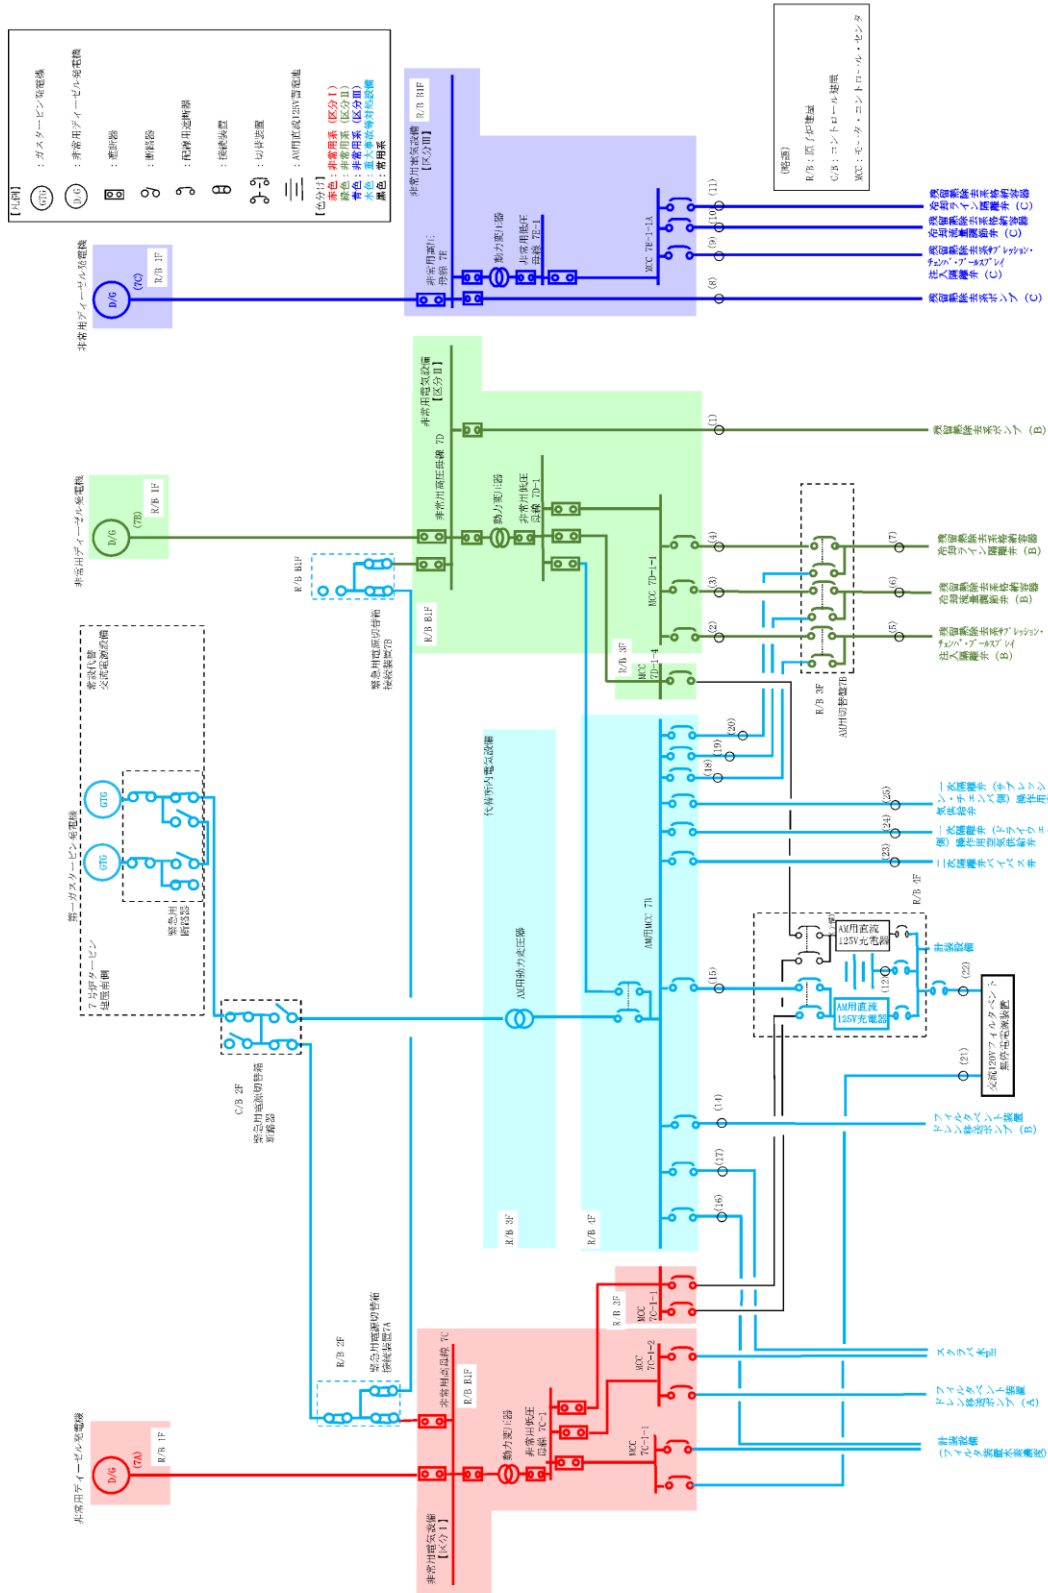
【凡例】
GTG ：ガスタービン発電機
D/G ：非常用ディーゼル発電機
：遮断器
：断路器
：配線用遮断器
：接続装置
：切替装置
：AM用直流125V蓄電池
【色分け】
赤色：非常用系（区分Ⅰ）
緑色：非常用系（区分Ⅱ）
青色：非常用系（区分Ⅲ）
水色：重大事故等対処設備
黒色：常用系

（略語）
R/B：原子炉建屋
C/B：コントロール建屋
MCC：モーター・コントロール・センタ

非常用ディーゼル発電機
D/G
(7C)
R/B 1F
非常用電気設備【区分Ⅲ】
R/B B1F
非常用高圧母線 7E
動力変圧器
非常用低圧母線 7E-1
MCC 7E-1-1A
(8) (9) (10) (11)
残留熱除去系ポンプ（C）
残留熱除去系注入隔離弁（C）
残留熱除去系洗浄水弁（C）
残留熱除去系ポンプ・ドレンライン隔離弁（C）
残留熱除去系熱交換器冷却水入口弁（C）

非常用ディーゼル発電機
D/G
(7B)
R/B 1F
非常用電気設備【区分Ⅱ】
非常用高圧母線 7D
動力変圧器
非常用低圧母線 7D-1
R/B B1F
MCC 7D-1-1
R/B 3F
MCC 7D-1-4
(1) (2) (3) (4) (5) (6) (7)
残留熱除去系ポンプ（B）
残留熱除去系注入隔離弁（B）
残留熱除去系洗浄水弁（B）
残留熱除去系ポンプ・ドレンライン隔離弁（B）
残留熱除去系熱交換器冷却水入口弁（B）
R/B 3F
AM用切替盤7B
緊急用電源切替箱接続装置7B
R/B B1F

常設代替交流電源設備
第一ガスタービン発電機
GTG
GTG
緊急用断路器
7号炉タービン建屋南側
緊急用電源切替箱断路器
C/B 2F

代替所内電気設備
AM用動力変圧器
AM用MCC 7B
R/B 3F
R/B 4F
(14) (15) (16) (17) (18) (19) (20) (21) (22) (23) (24) (25)
高圧代替注水系注入弁
原子炉隔離時冷却系注入弁
高圧炉心注水系注入弁
フィルタベント装置ドレン移送ポンプ（B）
交流120V フィルタベント 監視計装装置
計測設備
AM用直流125V充電器
AM用直流125V充電器
R/B 4F
二次格納施設 ブローアウトパネル閉止装置
ドライウェル 残留熱除去系 入口弁
スクラバ水pH

非常用ディーゼル発電機
D/G
(7A)
R/B 1F
非常用電気設備【区分Ⅰ】
非常用高圧母線 7C
R/B B1F
動力変圧器
非常用低圧母線 7C-1
MCC 7C-1-1
MCC 7C-1-2
R/B 3F
MCC 7C-1-1
R/B 2F
緊急用電源切替箱接続装置7A
スクラバ水pH
フィルタベント装置ドレン移送ポンプ（A）
計測設備
フィルタ装置水素濃度